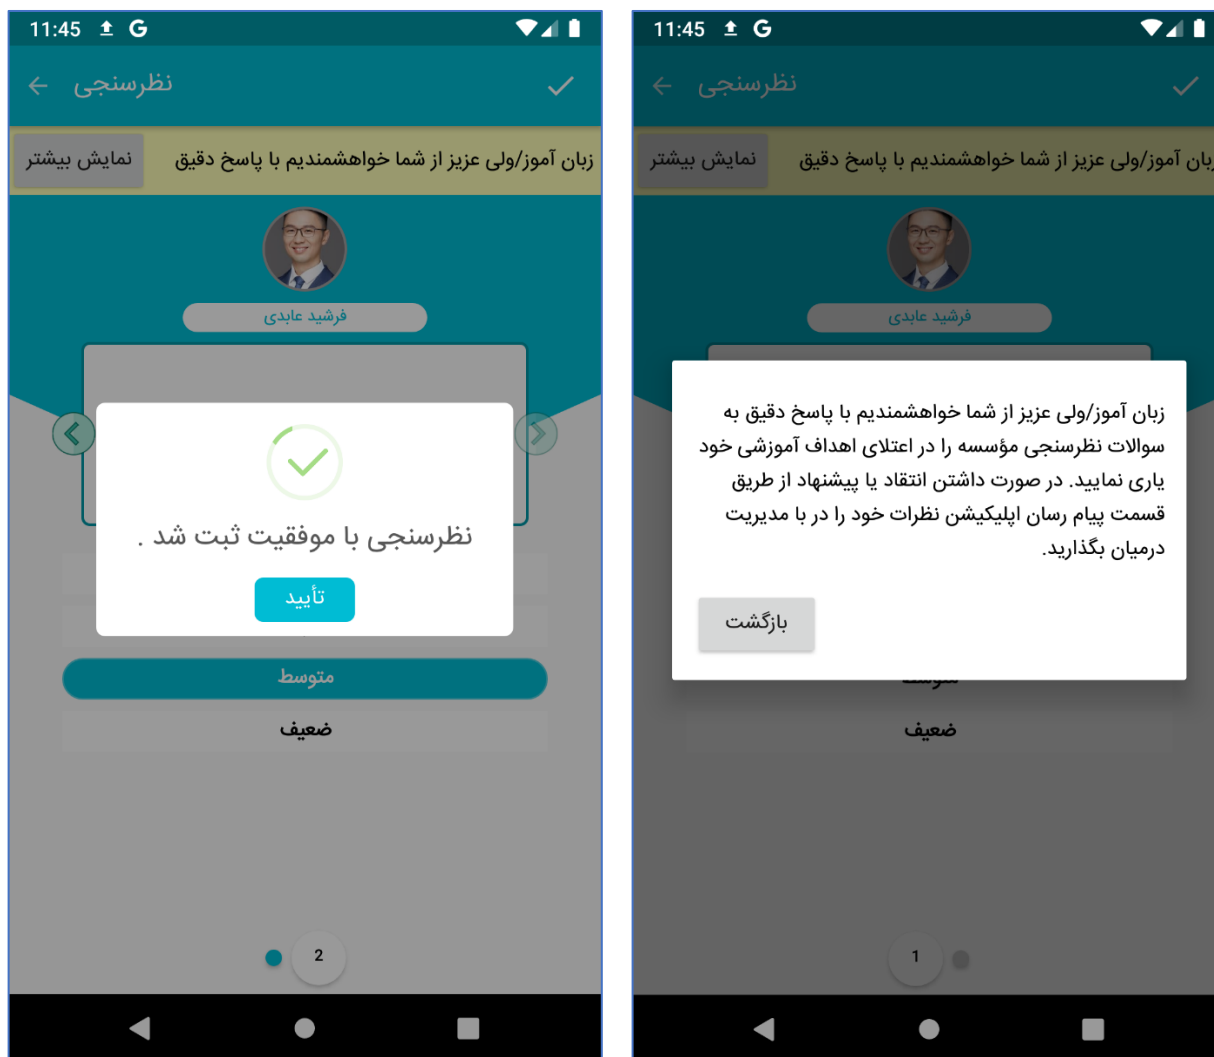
11:45

نظرسنجی

زبان آموز/ولی عزیز از شما خواهشمندیم با پاسخ دقیق

نمایش بیشتر

فرشید عابدی

نظرسنجی با موفقیت ثبت شد .

تأیید

متوسط

ضعیف

2

11:45

نظرسنجی

زبان آموز/ولی عزیز از شما خواهشمندیم با پاسخ دقیق

نمایش بیشتر

فرشید عابدی

زبان آموز/ولی عزیز از شما خواهشمندیم با پاسخ دقیق به سوالات نظرسنجی مؤسسه را در اعتلای اهداف آموزشی خود یاری نمایید. در صورت داشتن انتقاد یا پیشنهاد از طریق قسمت پیام رسان اپلیکیشن نظرات خود را در با مدیریت درمیان بگذارید.

بازگشت

ضعیف

1